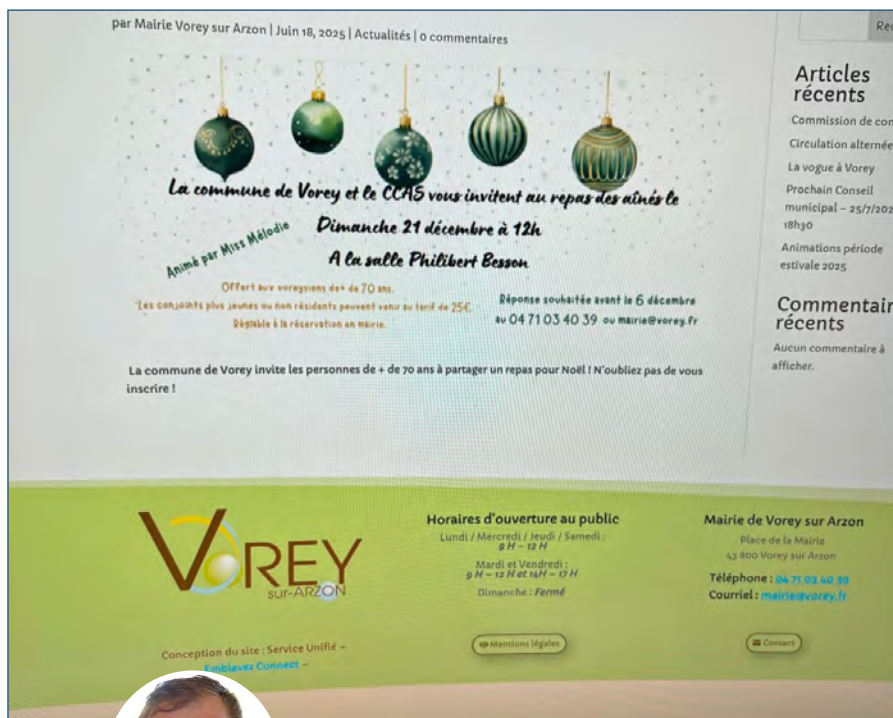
par Mairie Vorey sur Arzon | Juin 18, 2025 | Actualités | 0 commentaires

La commune de Vorey et le CCAS vous invitent au repas des aînés le

Dimanche 21 décembre à 12h

A la salle Philibert Besson

Animé par Miss Mélodie

Offert aux voreysiens de+ de 70 ans.

Les conjoints plus jeunes ou non résidents peuvent venir au tarif de 25€.

Réglable à la réservation en mairie.

Réponse souhaitée avant le 6 décembre au 04 71 03 40 39 ou mairie@vorey.fr

La commune de Vorey invite les personnes de + de 70 ans à partager un repas pour Noël ! N'oubliez pas de vous inscrire !

Rec

Articles récents

Commission de con

Circulation alternée

La vogue à Vorey

Prochain Conseil municipal – 25/7/202 18h30

Animations période estivale 2025

Commentair récents

Aucun commentaire à afficher.

VOREY sur-ARZON

Horaires d'ouverture au public

Lundi / Mercredi / Jeudi / Samedi : 9 H – 12 H

Mardi et Vendredi : 9 H – 12 H et 14H – 17 H

Dimanche : Fermé

Mairie de Vorey sur Arzon

Place de la Mairie

43 800 Vorey sur Arzon

Téléphone : 04 71 03 40 39

Courriel : mairie@vorey.fr

Conception du site : Service Unifié – Emblavez Connect –

Mentions légales

Contact